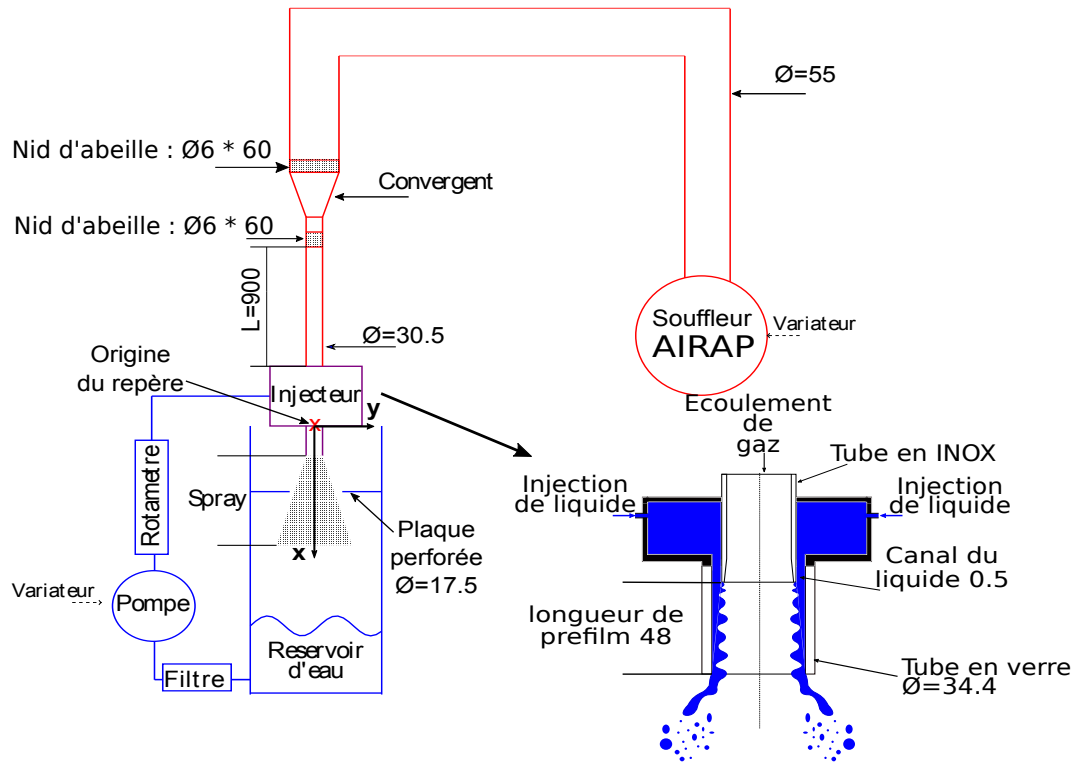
Ø=55

Nid d'abeille : Ø6 * 60

Convergent

Nid d'abeille : Ø6 * 60

L=900

Ø=30.5

Souffleur
AIRAP

Variateur

Origine du repère

Injecteur

y

Rotametre

Spray

x

Plaque perforée Ø=17.5

Variateur

Pompe

Reservoir d'eau

Filtre

Ecoulement de gaz

Tube en INOX

Injection de liquide

Injection de liquide

Canal du liquide 0.5

longueur de prefilm 48

Tube en verre Ø=34.4